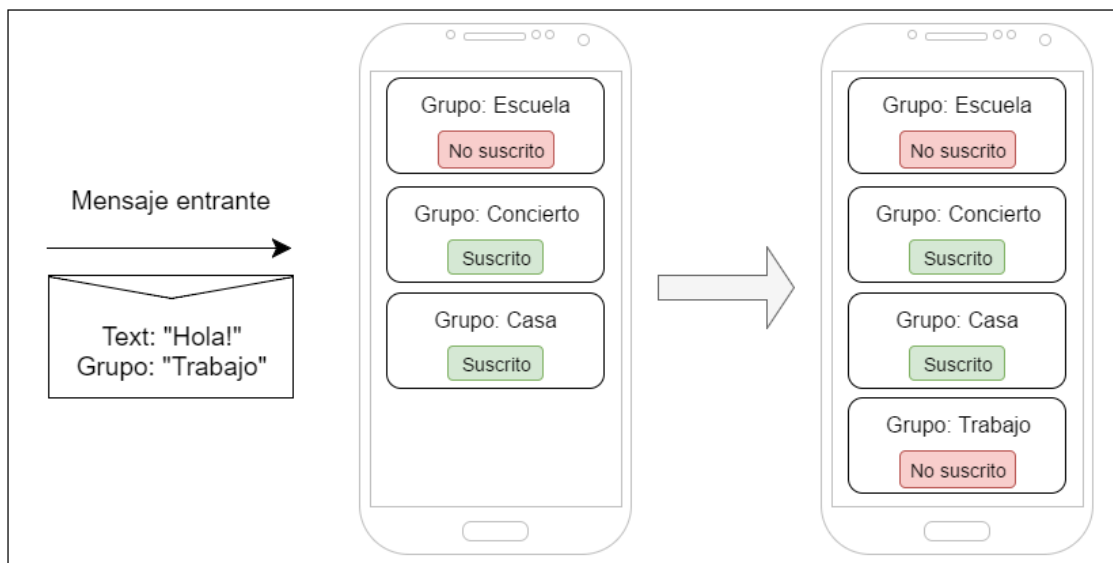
Mensaje entrante

Text: "Hola!"
Grupo: "Trabajo"

Grupo: Escuela
No suscrito

Grupo: Concierto
Suscrito

Grupo: Casa
Suscrito

Grupo: Escuela
No suscrito

Grupo: Concierto
Suscrito

Grupo: Casa
Suscrito

Grupo: Trabajo
No suscrito